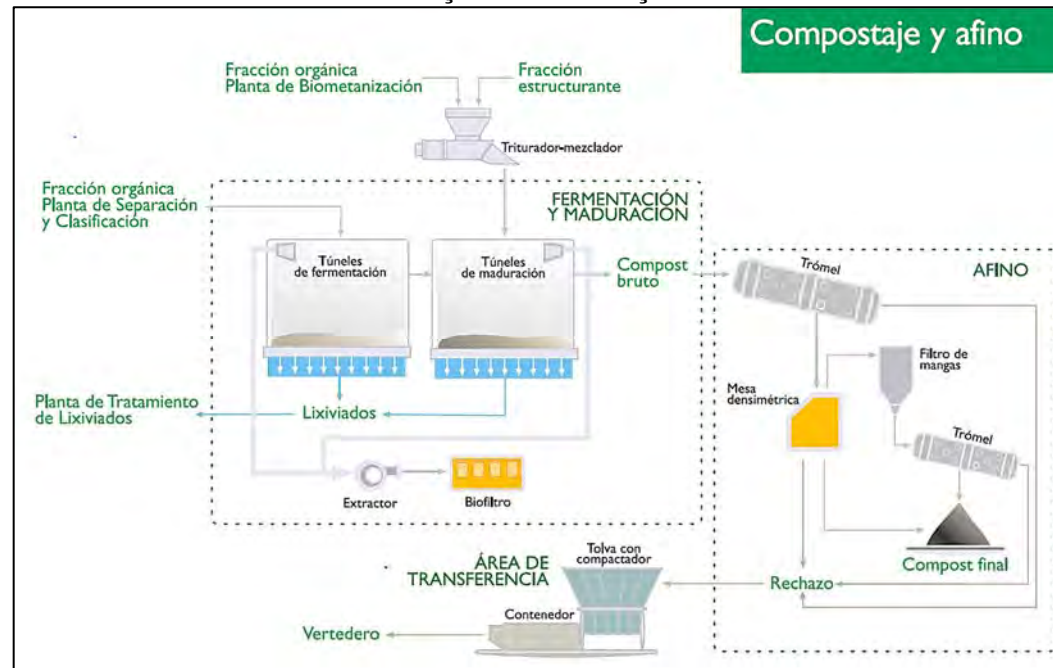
Compostaje y afino

Fracción orgánica
Planta de Biometanización

Fracción
estructurante

Triturador-mezclador

Fracción orgánica
Planta de Separación
y Clasificación

FERMENTACIÓN
Y MADURACIÓN

Túneles
de fermentación

Túneles
de maduración

Compost
bruto

Trómel

AFINO

Filtro de
mangas

Mesa
densimétrica

Trómel

Planta de Tratamiento
de Lixiviados

Lixiviados

Extractor

Biofiltro

Compost final

ÁREA DE
TRANSFERENCIA

Tolva con
compactador

Rechazo

Contenedor

Vertedero